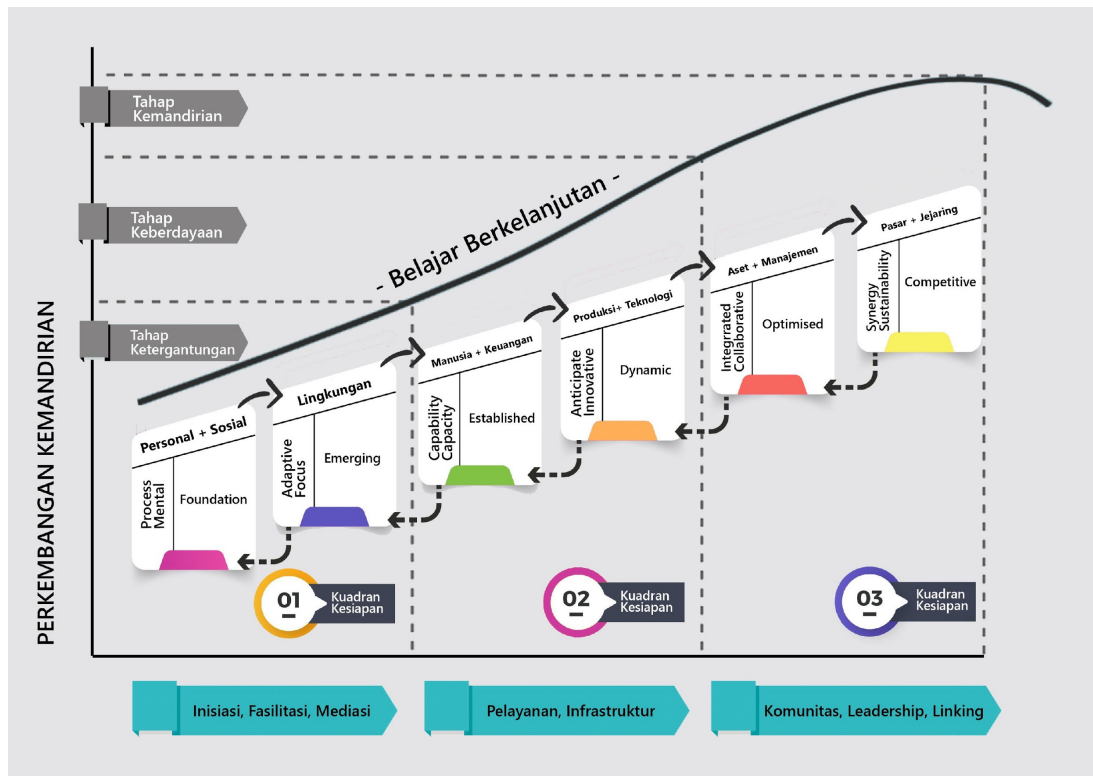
PERKEMBANGAN KEMANDIRIAN

Tahap Kemandirian

Tahap Keberdayaan

Tahap Ketergantungan

- Belajar Berkelanjutan -

Personal + Sosial
Process Mental
Foundation

Lingkungan
Adaptive Focus
Emerging

Manusia + Keuangan
Capability Capacity
Established

Produksi+ Teknologi
Anticipate Innovative
Dynamic

Aset + Manajemen
Integrated Collaborative
Optimised

Pasar + Jejaring
Synergy Sustainability
Competitive

01 Kuadran Kesiapan

02 Kuadran Kesiapan

03 Kuadran Kesiapan

Inisiasi, Fasilitasi, Mediasi

Pelayanan, Infrastruktur

Komunitas, Leadership, Linking